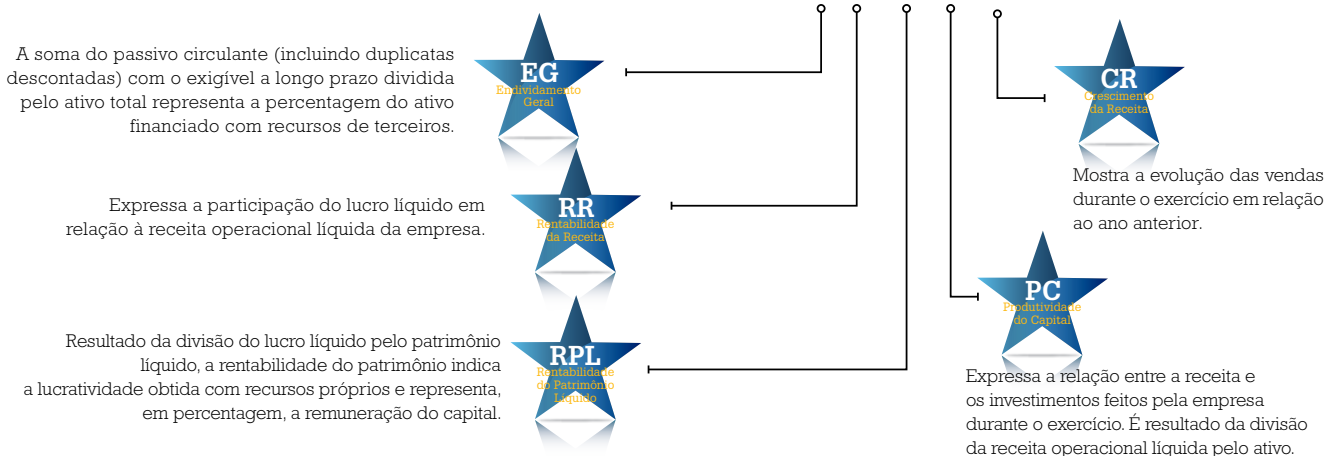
A soma do passivo circulante (incluindo duplicatas descontadas) com o exigível a longo prazo dividida pelo ativo total representa a percentagem do ativo financiado com recursos de terceiros.

EG
Endividamento Geral

Expressa a participação do lucro líquido em relação à receita operacional líquida da empresa.

RR
Rentabilidade da Receita

Resultado da divisão do lucro líquido pelo patrimônio líquido, a rentabilidade do patrimônio indica a lucratividade obtida com recursos próprios e representa, em percentagem, a remuneração do capital.

RPL
Rentabilidade do Patrimônio Líquido

CR
Crescimento da Receita

Mostra a evolução das vendas durante o exercício em relação ao ano anterior.

PC
Produtividade do Capital

Expressa a relação entre a receita e os investimentos feitos pela empresa durante o exercício. É resultado da divisão da receita operacional líquida pelo ativo.